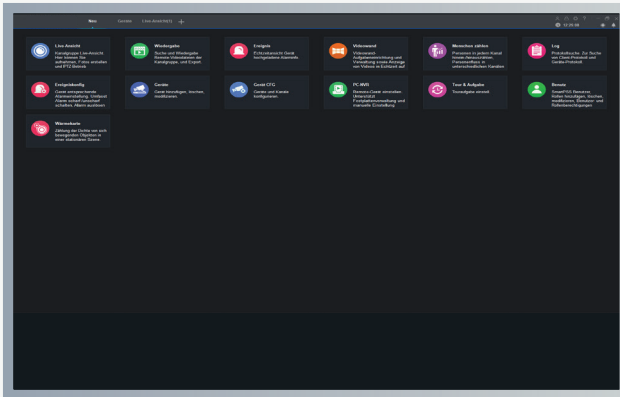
Neu Geräte Live-Ansicht(1) +

12:36:08

Live-Ansicht
Kanalgruppe Live-Ansicht. Hier können Sie aufnehmen, Fotos erstellen und PTZ-Betrieb

Wiedergabe
Suche und Wiedergabe Remote-Videodateien der Kanalgruppe, und Export.

Ereignis
Echtzeitansicht Gerät konfigurierbare Alarminfo.

Videowand
Videowand-Aufgabeneinrichtung und Verwaltung sowie Anzeige von Videos in Echtzeit auf

Menschen zählen
Personen in jedem Kanal (innen/Ausund/mittler, Personenfluss in unterschiedlichen Kanälen

Log
Protokollsuche. Zur Suche von Client-Protokoll und Geräte-Protokoll

Ereignisbedfig
Geräte-zentrale Alarmeinstellung. Umfasst Alarm scharf/unscharf schalten, Alarm auslösen

Geräte
Gerät hinzufügen, löschen, modifizieren.

Gerät CFG
Geräte und Kanäle konfigurieren

PC-NVR
Remote-Geräte verwenden Unterstützt Festplattenverwaltung und manuelle Einstellung

Tour & Aufgabe
Tourenplan einstell

Benutz
SmartPSS Benutzer Rollen hinzufügen, löschen, modifizieren, Benutzer und Rollenberechtigungen

Wärmekarte
Zählung der Dichte von sich bewegenden Objekten in einer stationären Szene